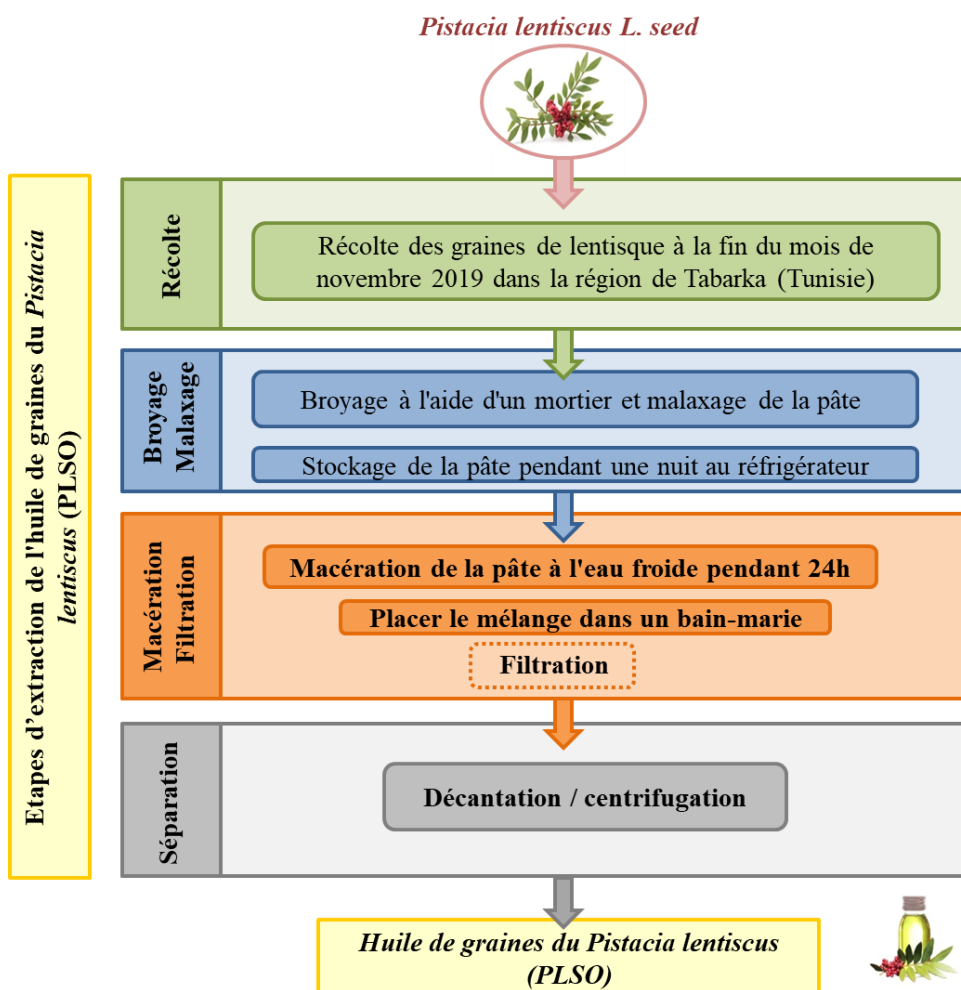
Pistacia lentiscus L. seed

Etapes d'extraction de l'huile de graines du Pistacia lentiscus (PLSO)

Récolte

Récolte des graines de lentisque à la fin du mois de novembre 2019 dans la région de Tabarka (Tunisie)

Broyage Malaxage

Broyage à l'aide d'un mortier et malaxage de la pâte

Stockage de la pâte pendant une nuit au réfrigérateur

Macération Filtration

Macération de la pâte à l'eau froide pendant 24h

Placer le mélange dans un bain-marie

Filtration

Séparation

Décantation / centrifugation

Huile de graines du Pistacia lentiscus (PLSO)